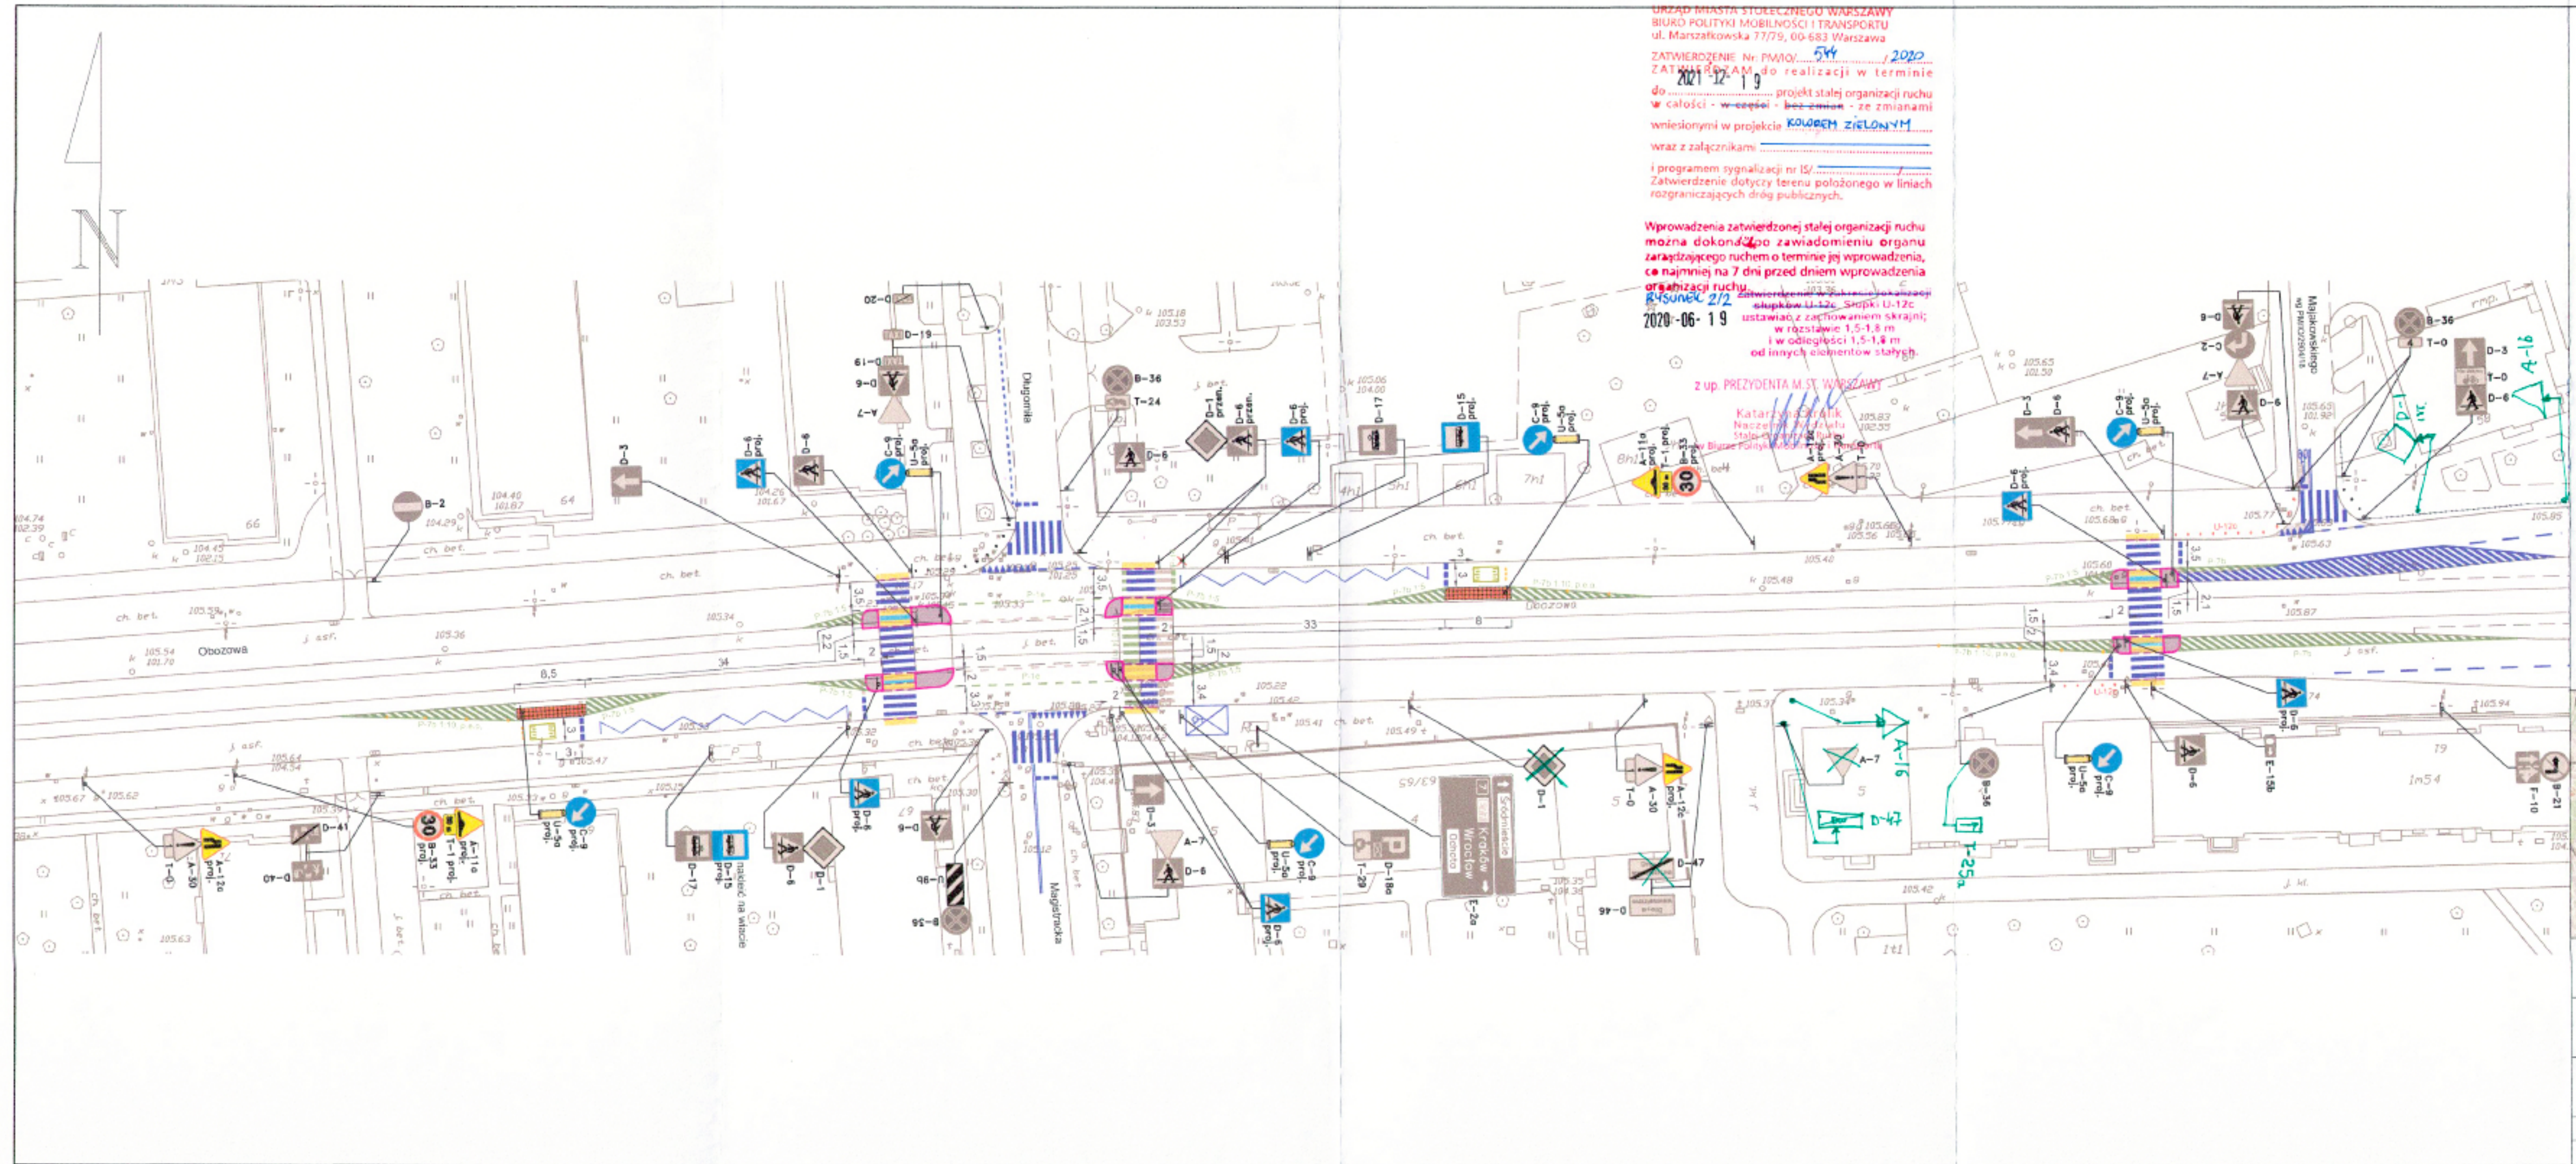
URZĄD MIASTA STOŁECZNEGO WARSZAWY
BIURO POLITYKI MOBILNOŚCI I TRANSPORTU
ul. Marszałkowska 77/79, 00-683 Warszawa

ZATWIERDZENIE Nr PM/IO/ 54 /2020
ZATWIERDZAM do realizacji w terminie
do 2021-12-19 projekt stałej organizacji ruchu
w całości - w części - bez zmian - ze zmianami
wniesionymi w projekcie KOLOREM ZIELONYM
wraz z załącznikami
i programem sygnalizacji nr IS/
Zatwierdzenie dotyczy terenu położonego w liniach rozgraniczających dróg publicznych.

Wprowadzenia zatwierdzonej stałej organizacji ruchu można dokonać po zawiadomieniu organu zarządzającego ruchem o terminie jej wprowadzenia, co najmniej na 7 dni przed dniem wprowadzenia organizacji ruchu.

RYSUNEK 2/2
2020-06-19

Zatwierdzenie w zakresie lokalizacji słupków U-12c. Słupki U-12c ustawiać z zachowaniem skrajni; w rozstawie 1,5-1,8 m i w odległości 1,5-1,8 m od innych elementów stałych.

z up. PREZYDENTA M.ST. WARSZAWY
Katarzyna Kralik
Naczelnik Wydziału
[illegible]

N

Obozowa
Długomiła
Magistracka
Majakowskiego
Obozowa

D-20 D-19 D-19 D-6 A-7 C-9 proj. U-5a proj. B-36 T-24 D-1 przen. D-6 przen. D-6 proj. D-17 D-15 proj. C-9 proj. U-5a proj. A-11a proj. T-1 proj. B-33 A-7 T-1 D-3 D-6 proj. D-6 B-2 D-6 C-9 proj. U-5a proj. D-6 C-2 A-7 D-6 B-36 T-0 D-3 T-0 D-6 A-16 D-1 A-7 A-16 D-47 T-25a B-36 U-5a proj. C-9 proj. D-6 E-15b B-21 F-10 D-6 proj. D-6 proj.
T-0 A-30 A-12c proj. D-41 D-40 B-33 proj. T-1 proj. A-11a proj. U-5a proj. C-9 proj. D-17 D-15 proj. naklejć na wiacie D-6 D-1 D-6 U-9b B-36 D-3 A-7 D-6 U-5a proj. C-9 proj. T-29 D-18a E-2a D-1 T-0 A-30 A-12c proj. D-47 D-46 D-6 proj.

Śródmieście
Kraków
Wrocław
Okęcie

ch. bet. j. asf. 33 34 8.5 8 2 1.5 3.5 3.4 3.3 2.2 2.1 1,5